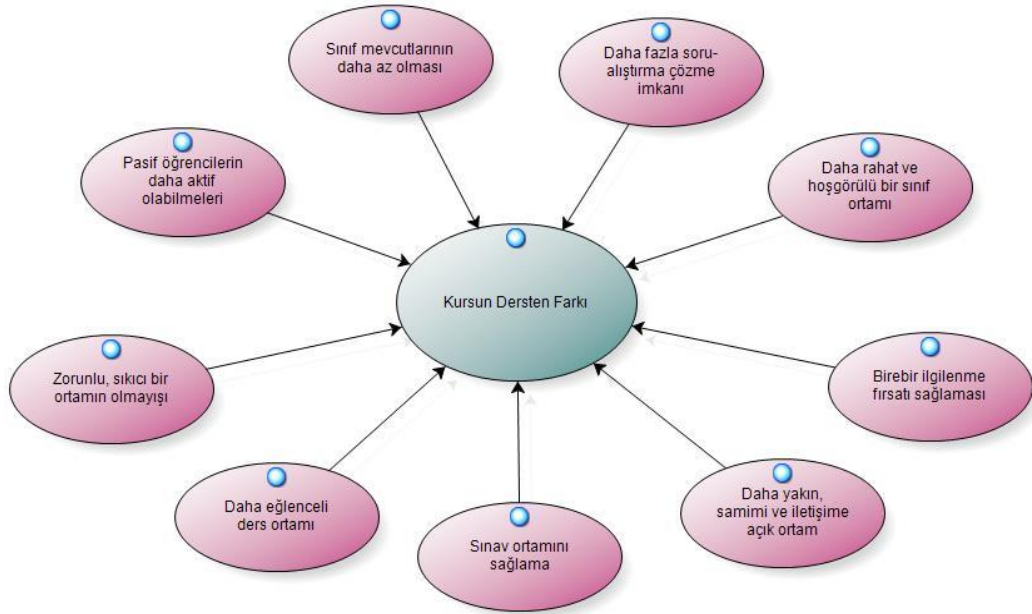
Sınıf mevcutlarının daha az olması

Daha fazla soru-alıştırma çözme imkanı

Pasif öğrencilerin daha aktif olabilmeleri

Daha rahat ve hoşgörülü bir sınıf ortamı

Kursun Dersten Farkı

Zorunlu, sıkıcı bir ortamın olmayışı

Birebir ilgilenme fırsatı sağlaması

Daha eğlenceli ders ortamı

Sınav ortamını sağlama

Daha yakın, samimi ve iletişime açık ortam